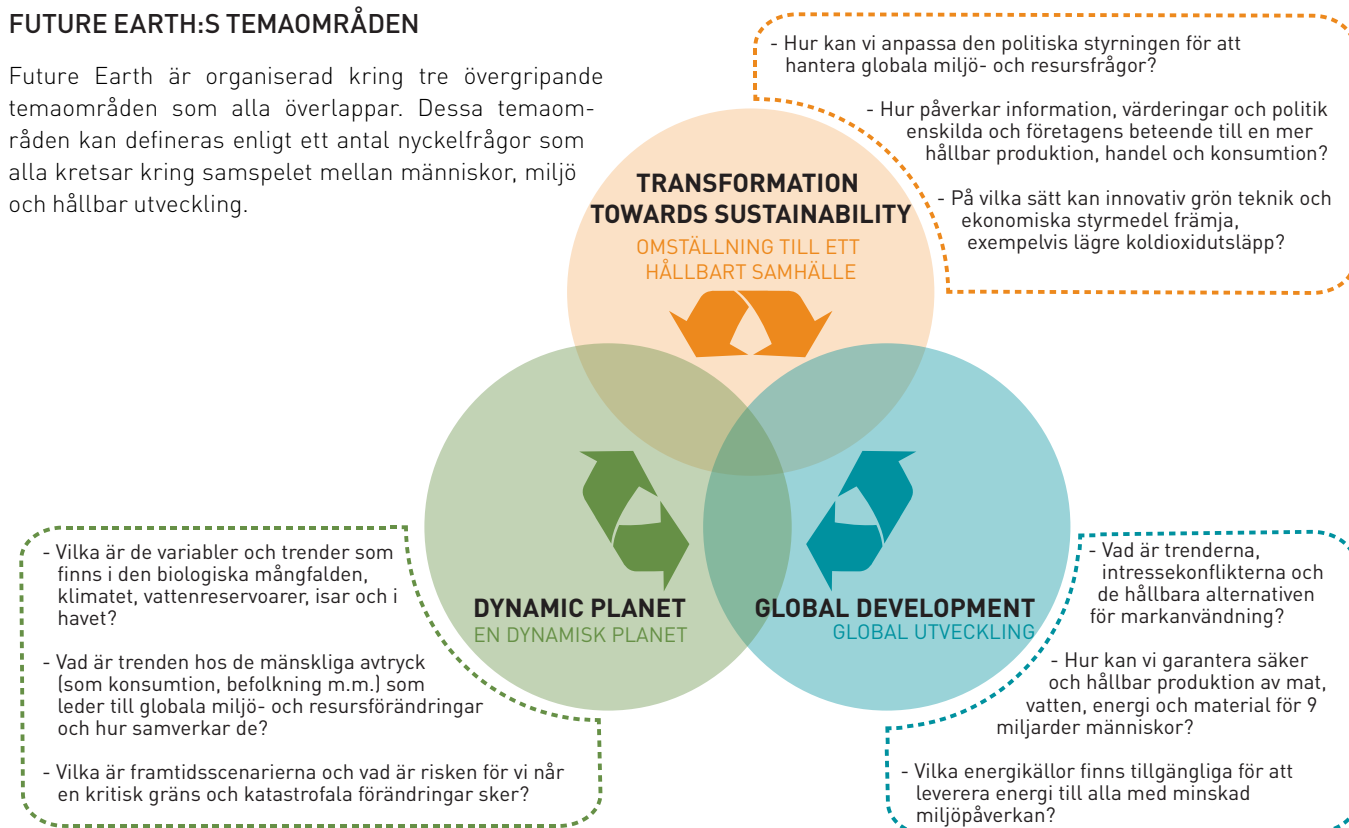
FUTURE EARTH:S TEMAOMRÅDEN

Future Earth är organiserad kring tre övergripande temaområden som alla överlappar. Dessa temaområden kan defineras enligt ett antal nyckelfrågor som alla kretsar kring samspelet mellan människor, miljö och hållbar utveckling.

- Hur kan vi anpassa den politiska styrningen för att hantera globala miljö- och resursfrågor?

- Hur påverkar information, värderingar och politik enskilda och företagens beteende till en mer hållbar produktion, handel och konsumtion?

- På vilka sätt kan innovativ grön teknik och ekonomiska styrmedel främja, exempelvis lägre koldioxidutsläpp?

TRANSFORMATION TOWARDS SUSTAINABILITY
OMSTÄLLNING TILL ETT HÅLLBART SAMHÄLLE

DYNAMIC PLANET
EN DYNAMISK PLANET

GLOBAL DEVELOPMENT
GLOBAL UTVECKLING

- Vilka är de variabler och trender som finns i den biologiska mångfalden, klimatet, vattenreservoarer, isar och i havet?

- Vad är trenden hos de mänskliga avtryck (som konsumtion, befolkning m.m.) som leder till globala miljö- och resursförändringar och hur samverkar de?

- Vilka är framtidsscenarierna och vad är risken för vi når en kritisk gräns och katastrofala förändringar sker?

- Vad är trenderna, intressekonflikterna och de hållbara alternativen för markanvändning?

- Hur kan vi garantera säker och hållbar produktion av mat, vatten, energi och material för 9 miljarder människor?

- Vilka energikällor finns tillgängliga för att leverera energi till alla med minskad miljöpåverkan?